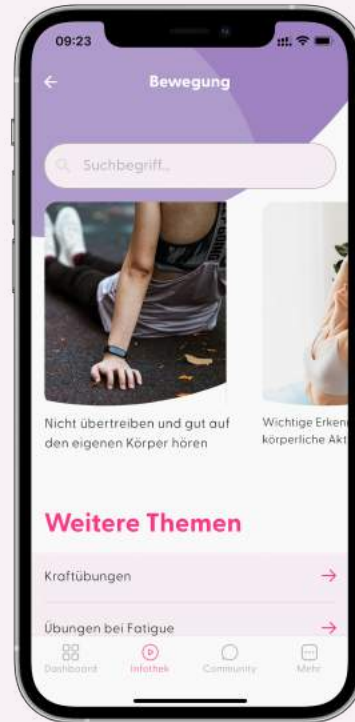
09:23

Bewegung

Suchbegriff...

Nicht übertreiben und gut auf den eigenen Körper hören

Wichtige Erken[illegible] körperliche Akt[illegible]

Weitere Themen

Kraftübungen →

Übungen bei Fatigue →

Dashboard Infothek Community Mehr